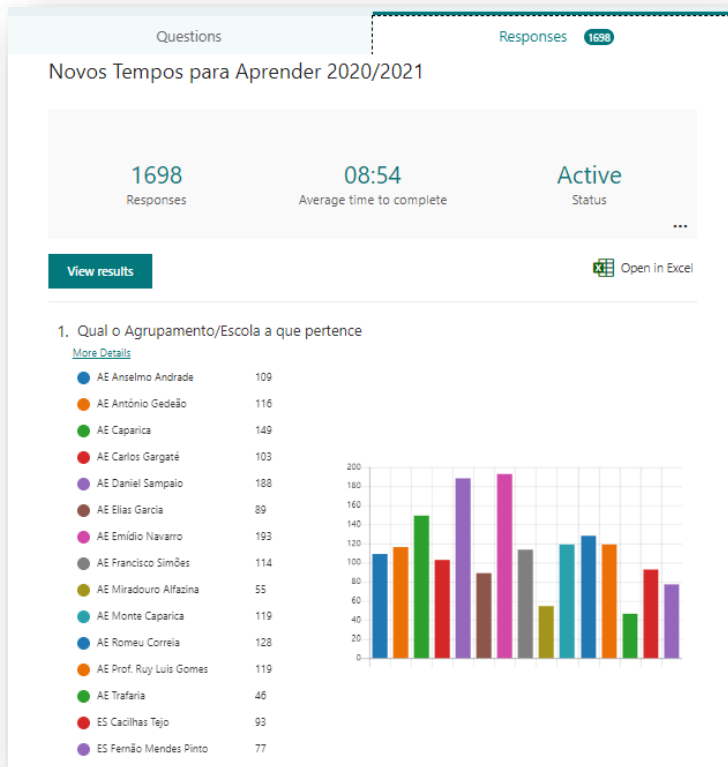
Questions

Responses 1698

Novos Tempos para Aprender 2020/2021

1698
Responses

08:54
Average time to complete

Active
Status

...

View results

Open in Excel

1. Qual o Agrupamento/Escola a que pertence

More Details

| | |
|---|---|
| AE Anselmo Andrade | 109 |
| AE António Gedeão | 116 |
| AE Caparica | 149 |
| AE Carlos Gargaté | 103 |
| AE Daniel Sampaio | 188 |
| AE Elias Garcia | 89 |
| AE Emídio Navarro | 193 |
| AE Francisco Simões | 114 |
| AE Miradouro Alfazina | 55 |
| AE Monte Caparica | 119 |
| AE Romeu Correia | 128 |
| AE Prof. Ruy Luis Gomes | 119 |
| AE Trafaria | 46 |
| ES Cacilhas Tejo | 93 |
| ES Fernão Mendes Pinto | 77 |

200
180
160
140
120
100
80
60
40
20
0